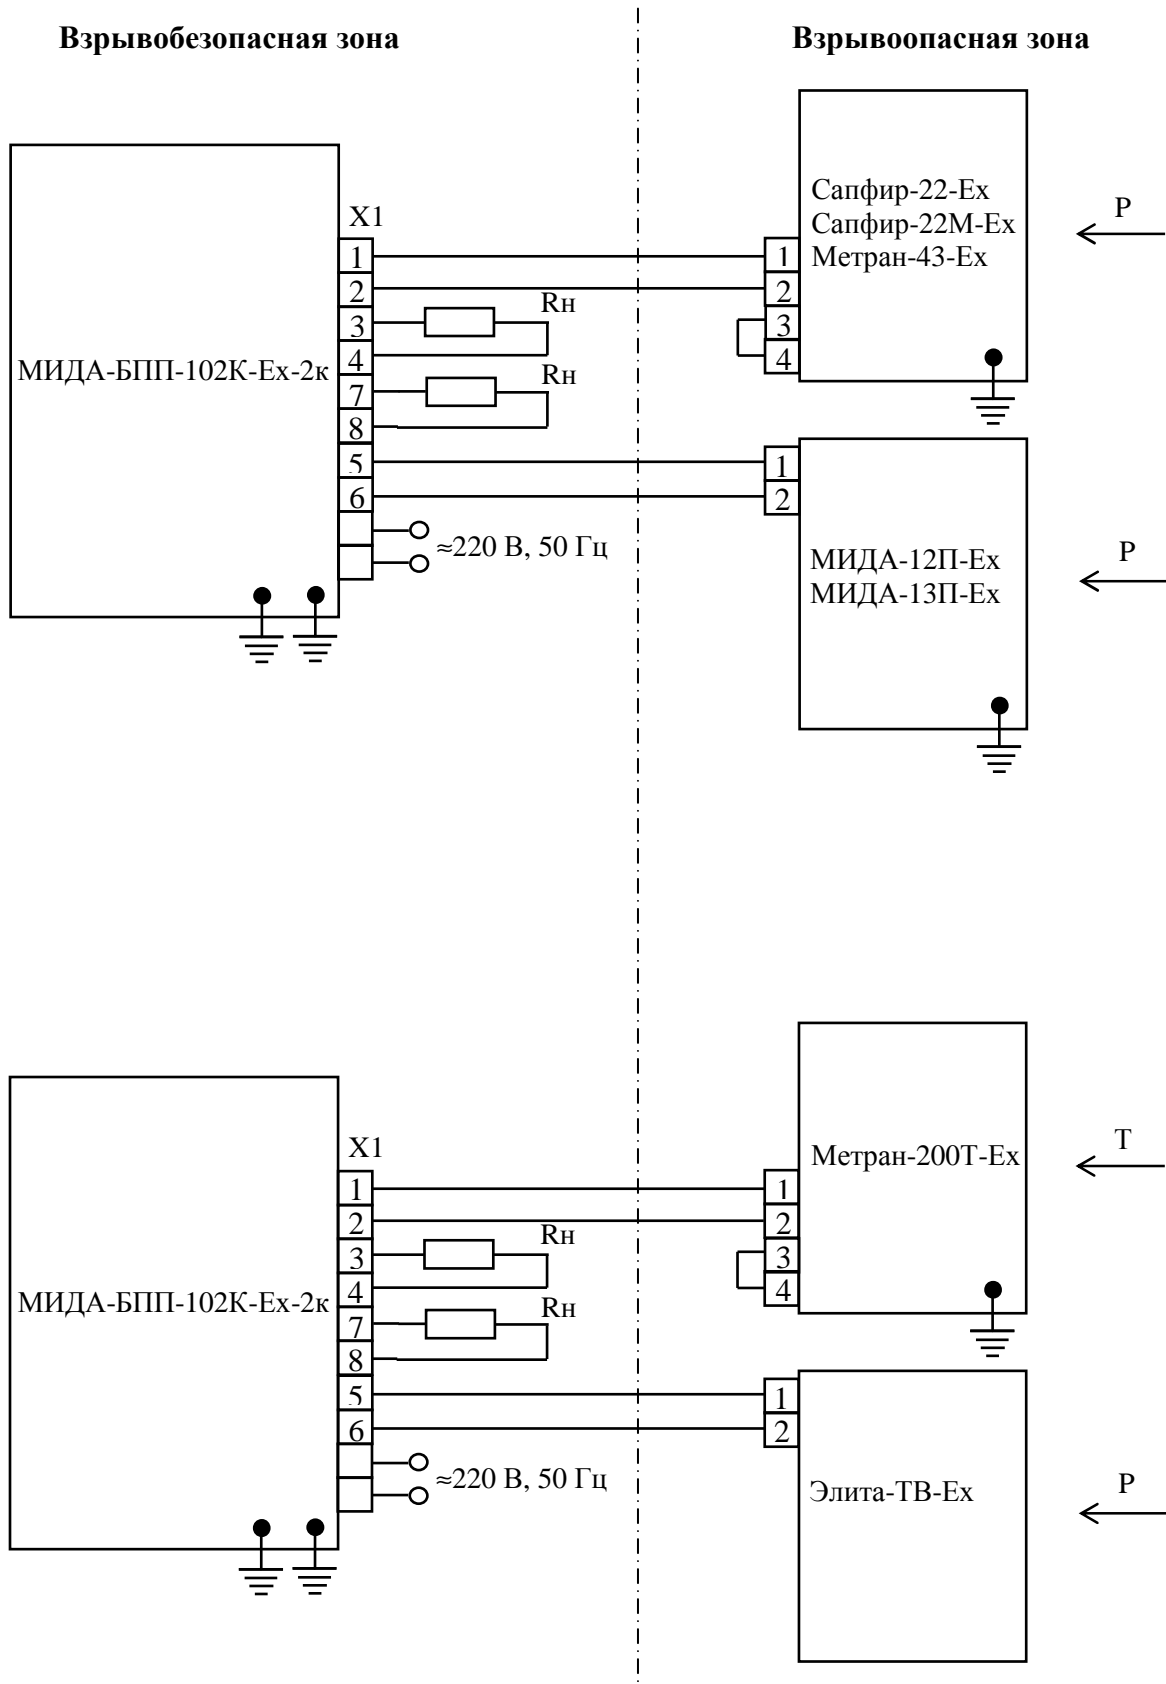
**Взрывобезопасная зона**

**Взрывоопасная зона**

X1

1

2

3

4

7

8

5

6

МИДА-БПП-102К-Ex-2к

Rн

Rн

≈220 В, 50 Гц

Сапфир-22-Ex
Сапфир-22М-Ex
Метран-43-Ex

1

2

3

4

P

1

2

МИДА-12П-Ex
МИДА-13П-Ex

P

X1

1

2

3

4

7

8

5

6

МИДА-БПП-102К-Ex-2к

Rн

Rн

≈220 В, 50 Гц

Метран-200Т-Ex

1

2

3

4

T

1

2

Элита-ТВ-Ex

P